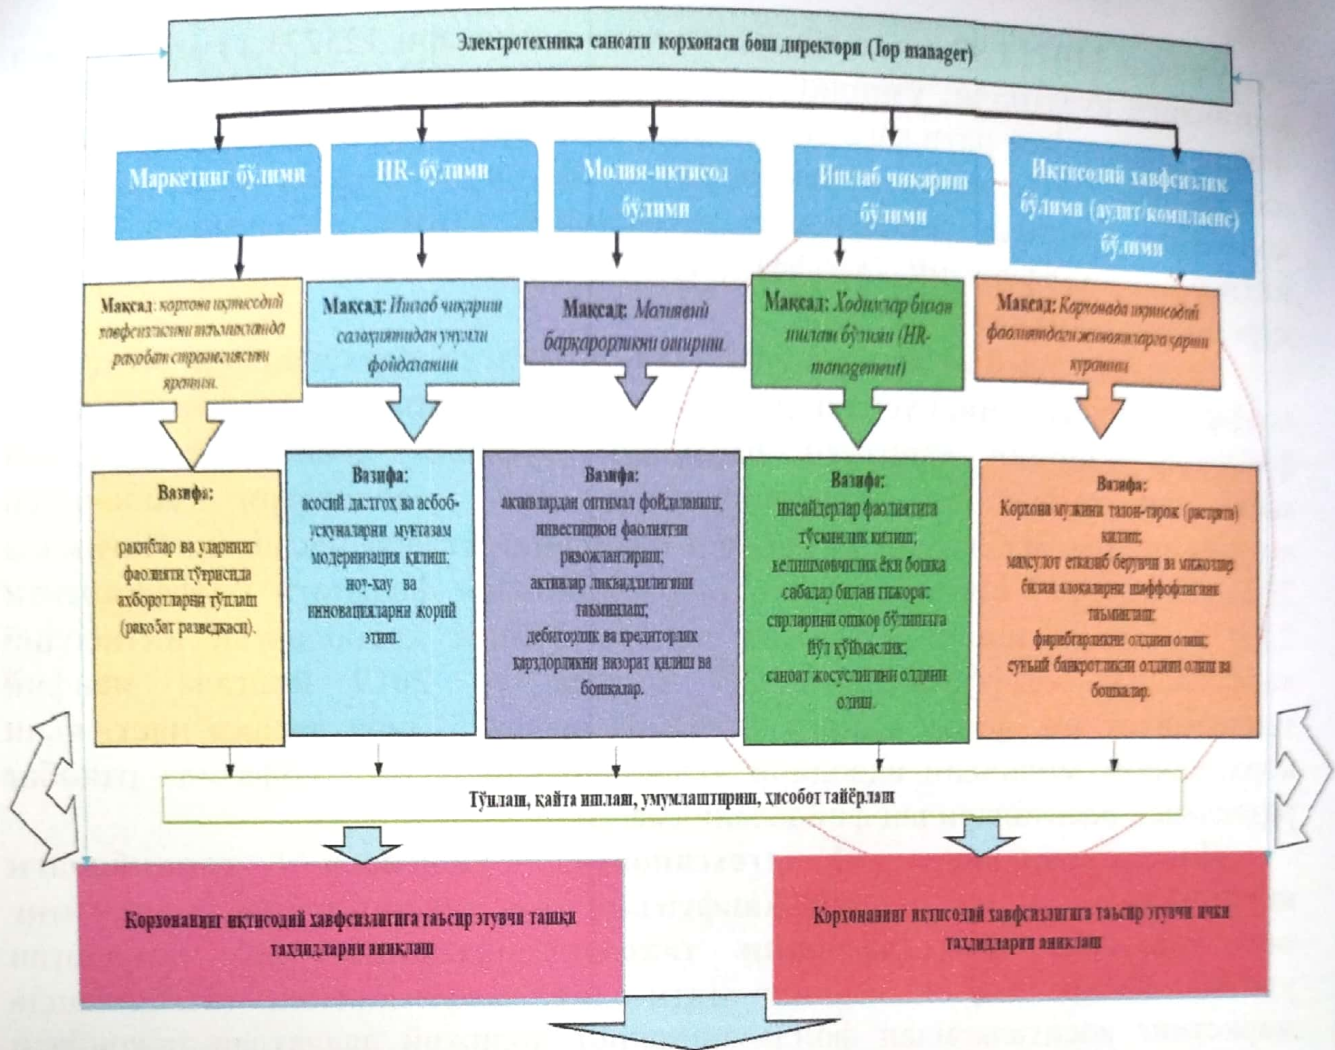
Электротехника саноати корхонаси бош директори (Top manager)

Маркетинг бўлими

HR- бўлими

Молия-иктисод бўлими

Ишлаб чиқариш бўлими

Иктисодий хавфсизлик бўлими (аудит/комплаенс) бўлими

Мақсад: корхона иқтисодий хавфсизлигини таъминлашда рақобат стратегиясини яратиш.

Мақсад: Ишлаб чиқариш салоҳиятидан унумли фойдаланиш

Мақсад: Молиявий барқарорликни ошириш.

Мақсад: Ходимлар билан ишлаш бўлими (HR-management)

Мақсад: Корхонада иқтисодий фаолиятдаги жиноятларга қарши курашиш

Вазифа:
рақиблар ва уларнинг фаолияти тўғрисида ахборотларни тўплаш (рақобат разведкаси).

Вазифа:
асосий дастгох ва асбоб-ускуналарни муттазам модернизация қилиш;
ноу-хау ва инновацияларни жорий этиш.

Вазифа:
активлардан оптимал фойдаланиш;
инвестицион фаолиятни ривожлантириш;
активлар ликвидлилигини таъминлаш;
дебиторлик ва кредиторлик қарздорликни назорат қилиш ва бошқалар.

Вазифа:
инсайдерлар фаолиятига тўсиқинлик қилиш;
келишмовчилик ёки бошқа сабаблар билан тижорат сирларини ошкор бўлишига йўл қўймаслик;
саноат жосуслигини олдини олиш.

Вазифа:
Корхона мулкини талон-торож (растрата) қилиш;
махсулот етказиб берувчи ва мижозлар билан алоқаларни шаффофлигини таъминлаш;
фирибгарликни олдини олиш;
сунъий банкротликни олдини олиш ва бошқалар.

Тўплаш, қайта ишлаш, умумлаштириш, хисобот тайёрлаш

Корхонанинг иктисодий хавфсизлигига таъсир этувчи ташқи таҳдидларни аниқлаш

Корхонанинг иктисодий хавфсизлигига таъсир этувчи ички таҳдидларни аниқлаш